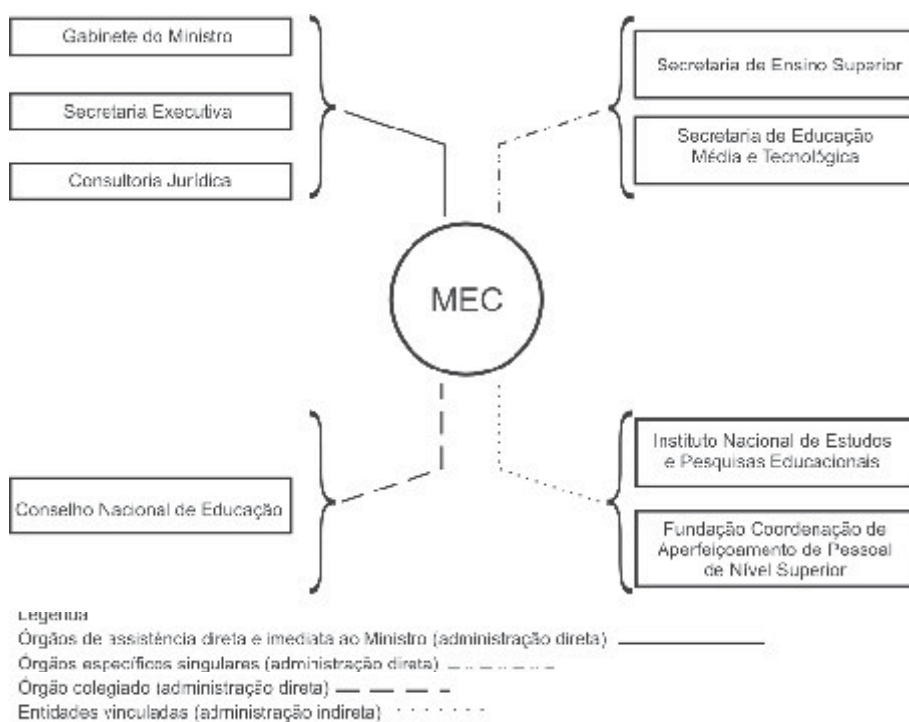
Gabinete do Ministro

Secretaria Executiva

Consultoria Jurídica

Secretaria de Ensino Superior

Secretaria de Educação Média e Tecnológica

MEC

Conselho Nacional de Educação

Instituto Nacional de Estudos e Pesquisas Educacionais

Fundação Coordenação de Aperfeiçoamento de Pessoal de Nível Superior

Legenda

Órgãos de assistência direta e imediata ao Ministro (administração direta)

Órgãos específicos singulares (administração direta)

Órgão colegiado (administração direta)

Entidades vinculadas (administração indireta)